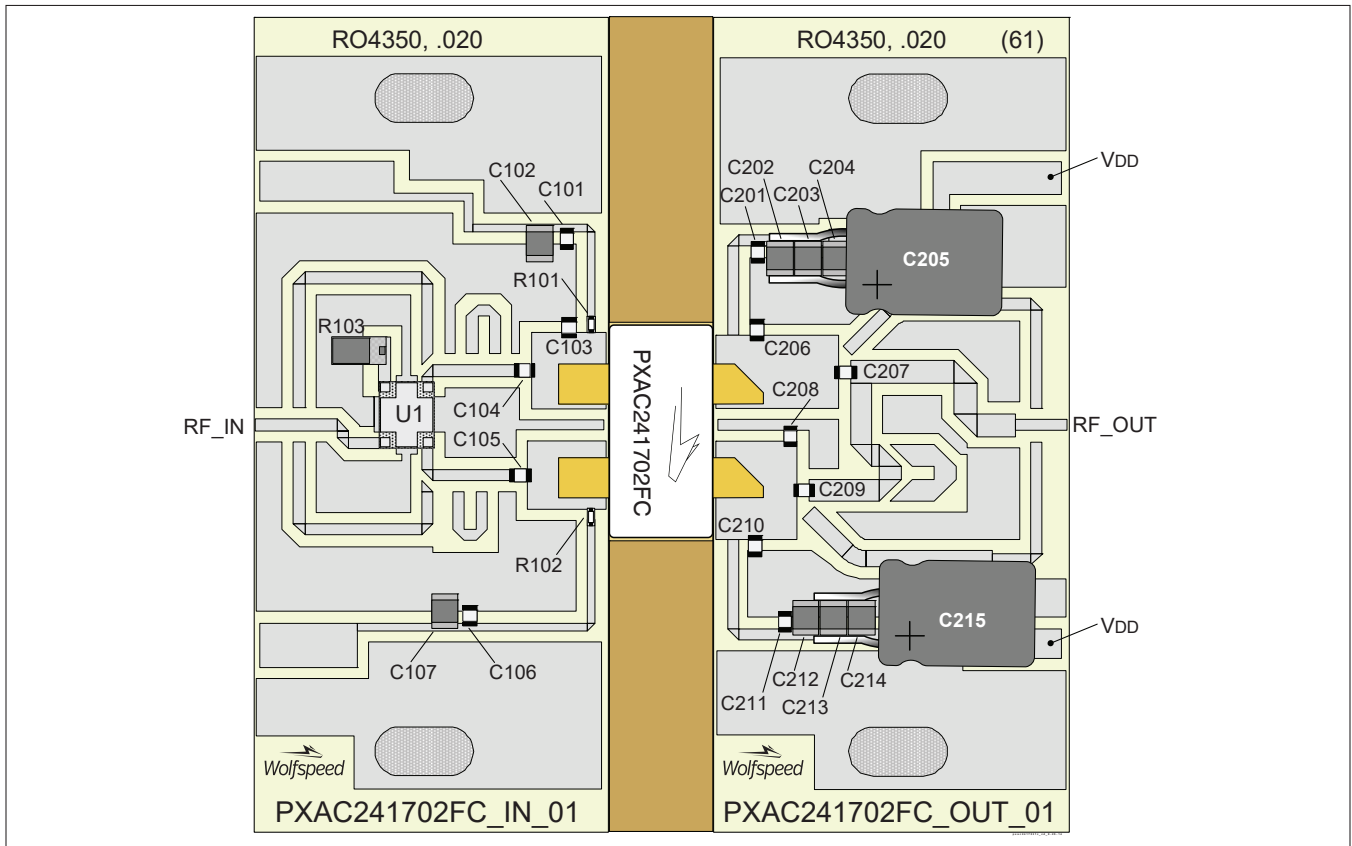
RO4350, .020

RO4350, .020 (61)

C102
C101
R101
R103
C103
U1
C104
C105
R102
C107
C106
RF_IN
Wolfspeed
PXAC241702FC_IN_01

PXAC241702FC

C202
C204
C201
C203
C205
VDD
C206
C207
C208
RF_OUT
C209
C210
C215
VDD
C211
C212
C214
C213
Wolfspeed
PXAC241702FC_OUT_01